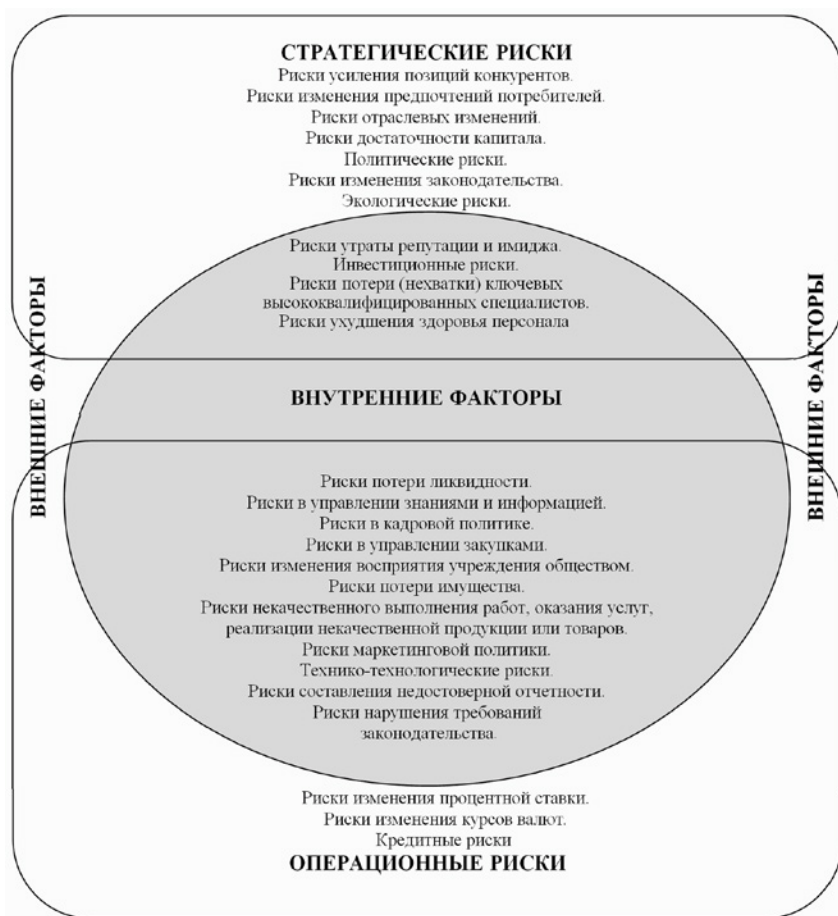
СТРАТЕГИЧЕСКИЕ РИСКИ
Риски усиления позиций конкурентов.
Риски изменения предпочтений потребителей.
Риски отраслевых изменений.
Риски достаточности капитала.
Политические риски.
Риски изменения законодательства.
Экологические риски.

Риски утраты репутации и имиджа.
Инвестиционные риски.
Риски потери (нехватки) ключевых высококвалифицированных специалистов.
Риски ухудшения здоровья персонала

ВНЕШНИЕ ФАКТОРЫ

ВНУТРЕННИЕ ФАКТОРЫ

ВНЕШНИЕ ФАКТОРЫ

Риски потери ликвидности.
Риски в управлении знаниями и информацией.
Риски в кадровой политике.
Риски в управлении закупками.
Риски изменения восприятия учреждения обществом.
Риски потери имущества.
Риски некачественного выполнения работ, оказания услуг, реализации некачественной продукции или товаров.
Риски маркетинговой политики.
Технико-технологические риски.
Риски составления недостоверной отчетности.
Риски нарушения требований законодательства.

Риски изменения процентной ставки.
Риски изменения курсов валют.
Кредитные риски
ОПЕРАЦИОННЫЕ РИСКИ